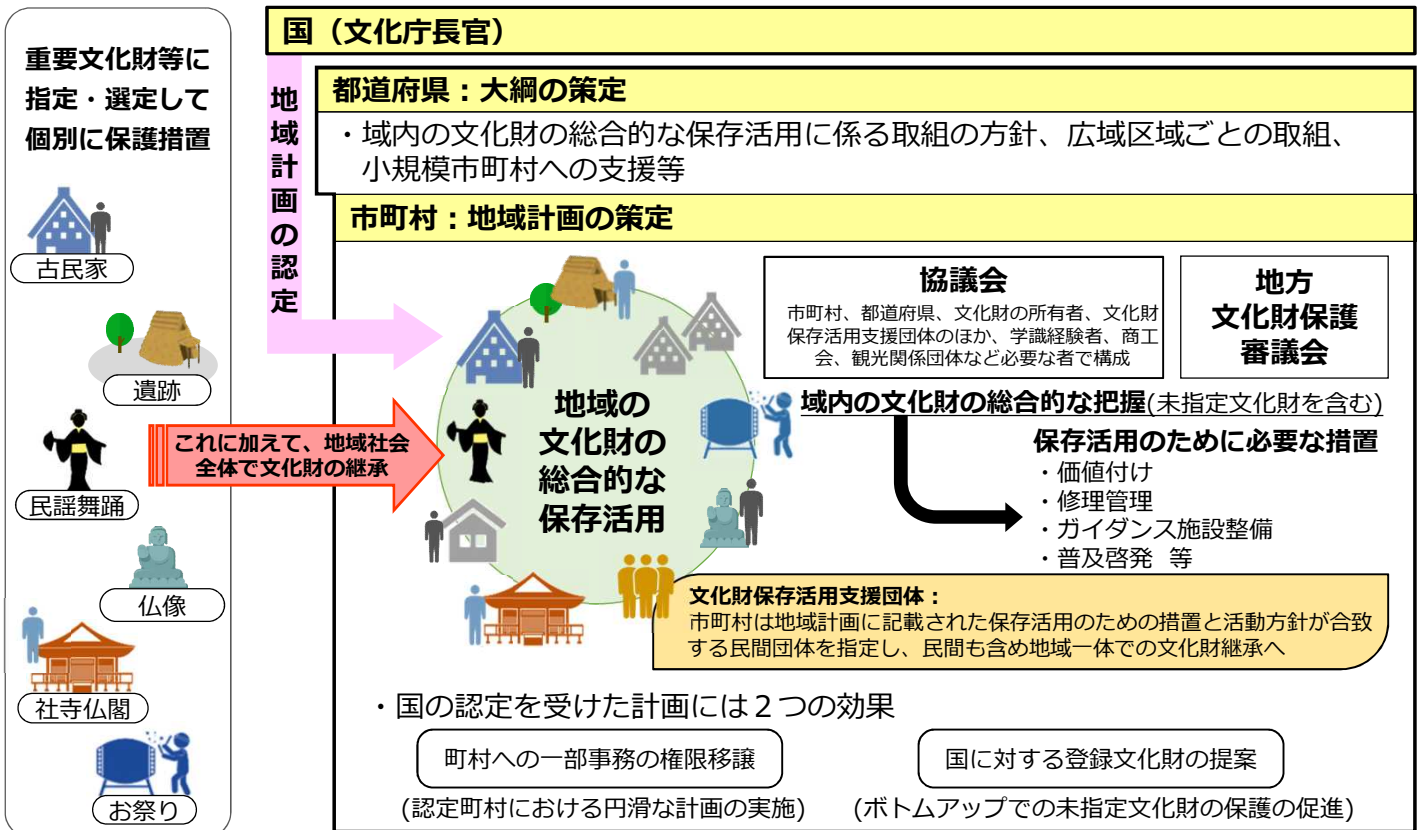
重要文化財等に指定・選定して個別に保護措置

古民家

遺跡

民謡舞踊

仏像

社寺仏閣

お祭り

国（文化庁長官）

地域計画の認定

都道府県：大綱の策定

・域内の文化財の総合的な保存活用に係る取組の方針、広域区域ごとの取組、小規模市町村への支援等

市町村：地域計画の策定

協議会

市町村、都道府県、文化財の所有者、文化財保存活用支援団体のほか、学識経験者、商工会、観光関係団体など必要な者で構成

地方文化財保護審議会

これに加えて、地域社会全体で文化財の継承

地域の文化財の総合的な保存活用

域内の文化財の総合的な把握(未指定文化財を含む)

保存活用のために必要な措置

・価値付け

・修理管理

・ガイダンス施設整備

・普及啓発　等

文化財保存活用支援団体：

市町村は地域計画に記載された保存活用のための措置と活動方針が合致する民間団体を指定し、民間も含め地域一体での文化財継承へ

・国の認定を受けた計画には２つの効果

町村への一部事務の権限移譲

(認定町村における円滑な計画の実施)

国に対する登録文化財の提案

(ボトムアップでの未指定文化財の保護の促進)